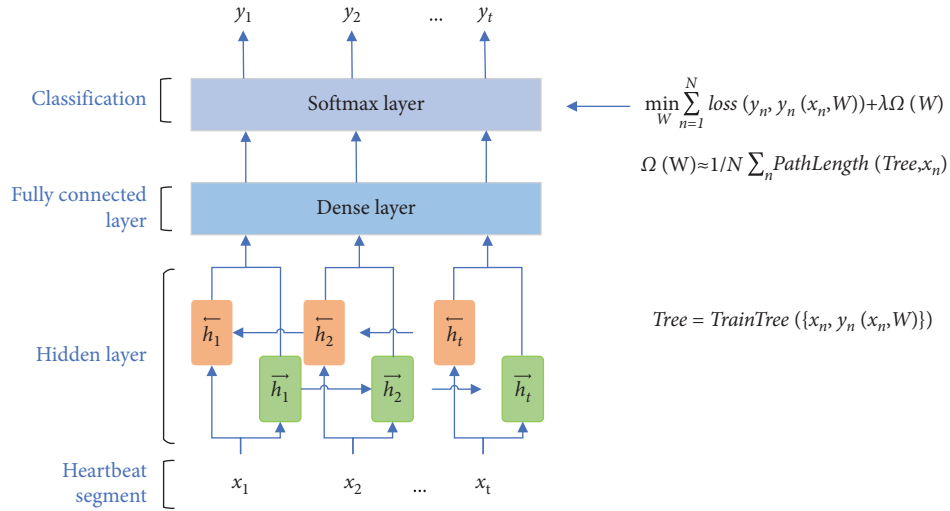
$y_1$ $y_2$ ... $y_t$

Classification

Softmax layer

$\min_{W} \sum_{n=1}^{N} loss\ (y_n, y_n\ (x_n, W)) + \lambda\Omega\ (W)$

$\Omega\ (W) \approx 1/N \sum_n PathLength\ (Tree, x_n)$

Fully connected layer

Dense layer

Hidden layer

$\overleftarrow{h}_1$ $\overleftarrow{h}_2$ $\overleftarrow{h}_t$

$\overrightarrow{h}_1$ $\overrightarrow{h}_2$ $\overrightarrow{h}_t$

$Tree = TrainTree\ (\{x_n, y_n\ (x_n, W)\})$

Heartbeat segment

$x_1$ $x_2$ ... $x_t$